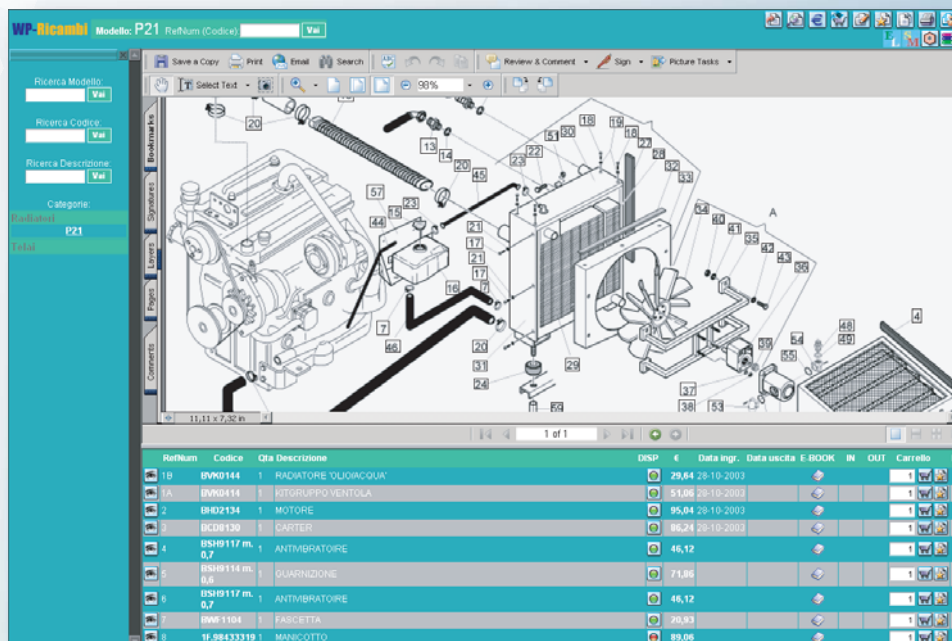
WP-Ricambi Modello: P21 RefNum (Codice) Vai

Ricerca Modello: Vai

Ricerca Codice: Vai

Ricerca Descrizione: Vai

Categorie:

Radiatori

P21

Telai

Save a Copy Print Email Search Review & Comment Sign Picture Tasks

Select Text 98%

Bookmarks Signatures Layers Pages Comments

11,11 x 7,32 in

20 13 14 20 45 23 22 51 30 18 19 18 27 28 32 33 57 23 15 44 21 17 21 17 16 7 46 20 31 24 29 A 34 40 41 35 42 43 36 4 48 49 54 55 39 37 38 53 59

1 of 1

| RefNum | Codice | Qta | Descrizione | DISP | € | Data ingr. | Data uscita | E-BOOK | IN | OUT | Carrello |
|---|---|---|---|---|---|---|---|---|---|---|---|
| 1B | BVK0144 | 1 | RADIATORE 'OLIO/ACQUA' | | 29,84 | 28-10-2003 | | | | | 1 |
| 1A | BVK0414 | 1 | KITGRUPPO VENTOLA | | 51,06 | 28-10-2003 | | | | | 1 |
| 2 | BHD2134 | 1 | MOTORE | | 95,04 | 28-10-2003 | | | | | 1 |
| 3 | BCD8130 | 1 | CARTER | | 86,24 | 28-10-2003 | | | | | 1 |
| 4 | BSH9117 m. 0,7 | 1 | ANTIVIBRATOIRE | | 46,12 | | | | | | 1 |
| 5 | BSH9114 m. 0,6 | 1 | GUARNIZIONE | | 71,86 | | | | | | 1 |
| 6 | BSH9117 m. 0,7 | 1 | ANTIVIBRATOIRE | | 46,12 | | | | | | 1 |
| 7 | BWF1104 | 1 | FASCETTA | | 20,93 | | | | | | 1 |
| 8 | 1F.98433319 | 1 | MANICOTTO | | 89,06 | | | | | | 1 |